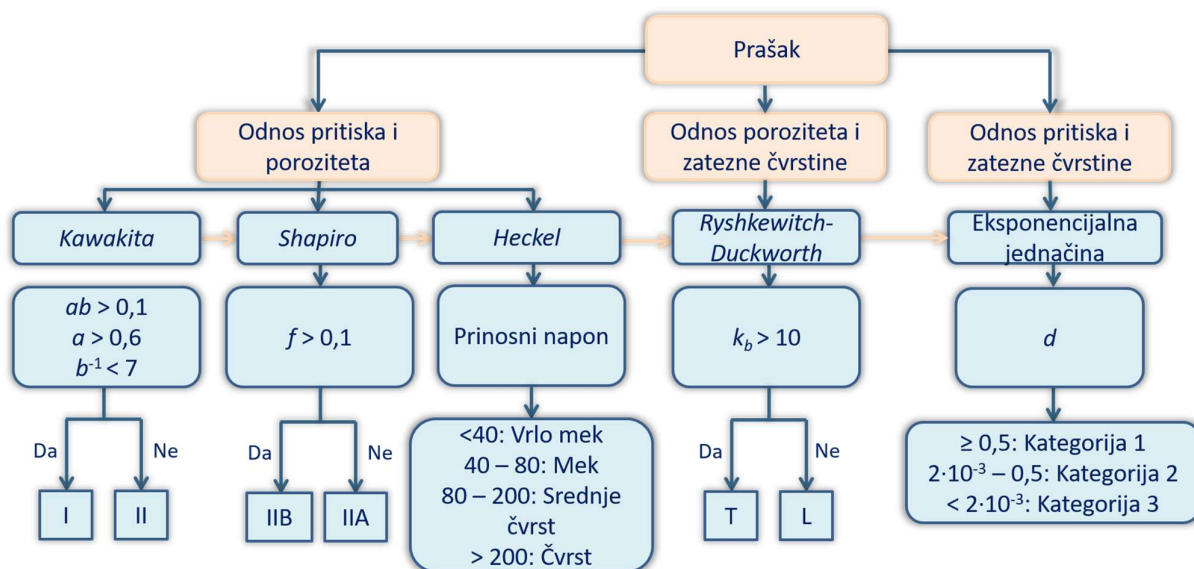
Prašak

Odnos pritiska i poroziteta

Odnos poroziteta i zatezne čvrstine

Odnos pritiska i zatezne čvrstine

*Kawakita*

*Shapiro*

*Heckel*

*Ryshkewitch-Duckworth*

Eksponencijalna jednačina

$ab > 0,1$
$a > 0,6$
$b^{-1} < 7$

Da
Ne

I
II

$f > 0,1$

Da
Ne

IIB
IIA

Prinosni napon

<40: Vrlo mek
40 – 80: Mek
80 – 200: Srednje čvrst
> 200: Čvrst

$k_b > 10$

Da
Ne

T
L

$d$

≥ 0,5: Kategorija 1
$2 \cdot 10^{-3}$ – 0,5: Kategorija 2
< $2 \cdot 10^{-3}$: Kategorija 3